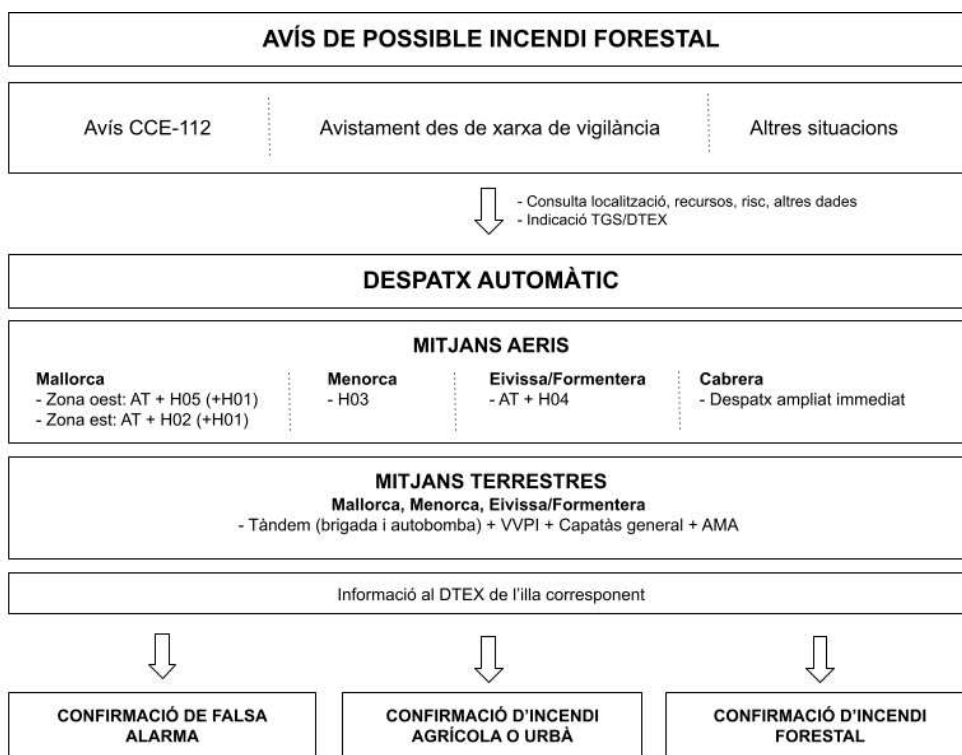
AVÍS DE POSSIBLE INCENDI FORESTAL

Avís CCE-112

Avistament des de xarxa de vigilància

Altres situacions

- Consulta localització, recursos, risc, altres dades
- Indicació TGS/DTEX

DESPATX AUTOMÀTIC

MITJANS AERIS

Mallorca
- Zona oest: AT + H05 (+H01)
- Zona est: AT + H02 (+H01)

Menorca
- H03

Eivissa/Formentera
- AT + H04

Cabrera
- Despatx ampliat immediat

MITJANS TERRESTRES
Mallorca, Menorca, Eivissa/Formentera
- Tàndem (brigada i autobomba) + VVPI + Capatàs general + AMA

Informació al DTEX de l'illa corresponent

CONFIRMACIÓ DE FALSA ALARMA

CONFIRMACIÓ D'INCENDI AGRÍCOLA O URBÀ

CONFIRMACIÓ D'INCENDI FORESTAL